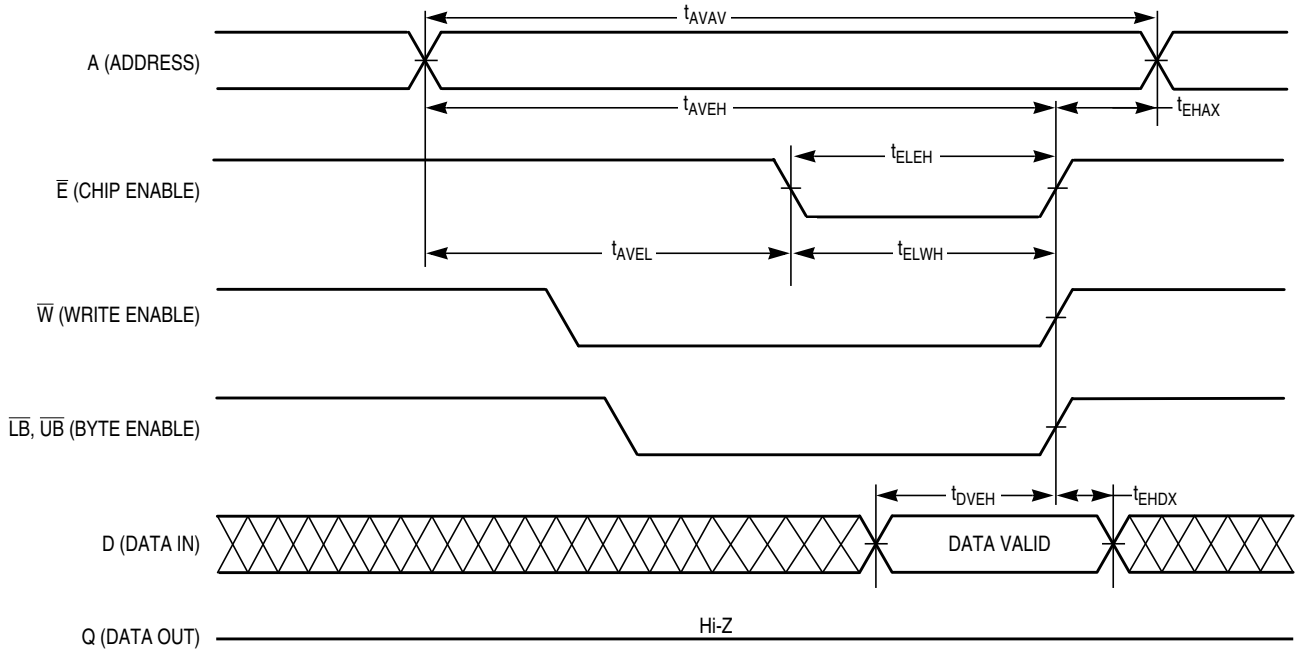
$t_{AVAV}$

A (ADDRESS)

$t_{AVEH}$

$t_{EHAX}$

$t_{ELEH}$

$\overline{E}$ (CHIP ENABLE)

$t_{AVEL}$

$t_{ELWH}$

$\overline{W}$ (WRITE ENABLE)

$\overline{LB}$, $\overline{UB}$ (BYTE ENABLE)

$t_{DVEH}$

$t_{EHDX}$

D (DATA IN)

DATA VALID

Q (DATA OUT)

Hi-Z